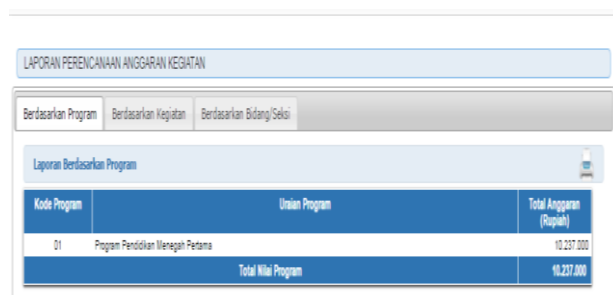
LAPORAN PERENCANAAN ANGGARAN KEGIATAN

Berdasarkan Program | Berdasarkan Kegiatan | Berdasarkan Bidang/Seksi

Laporan Berdasarkan Program

| Kode Program | Uraian Program | Total Anggaran (Rupiah) |
|---|---|---|
| 01 | Program Pendidikan Menegah Pertama | 10.237.000 |
| | Total Nilai Program | 10.237.000 |